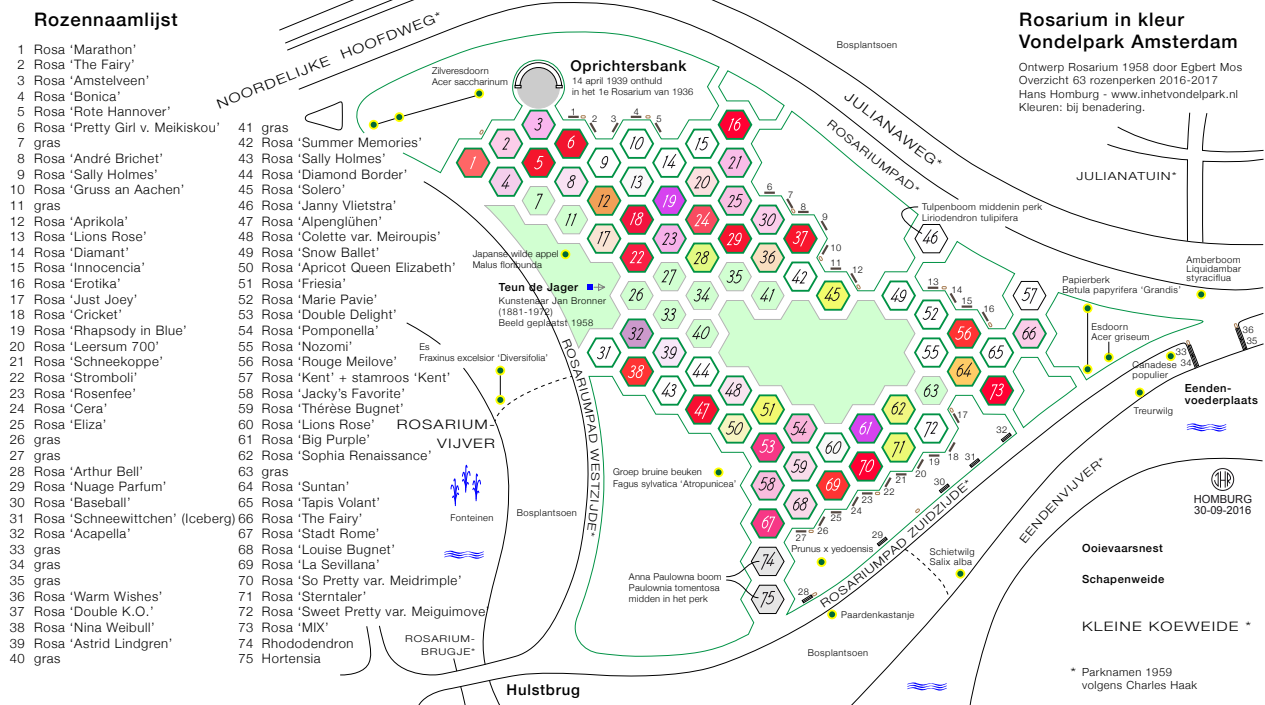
Rozennaamlijst

1 Rosa 'Marathon'
2 Rosa 'The Fairy'
3 Rosa 'Amstelveen'
4 Rosa 'Bonica'
5 Rosa 'Rote Hannover'
6 Rosa 'Pretty Girl v. Meikiskou'
7 gras
8 Rosa 'André Brichet'
9 Rosa 'Sally Holmes'
10 Rosa 'Gruss an Aachen'
11 gras
12 Rosa 'Aprikola'
13 Rosa 'Lions Rose'
14 Rosa 'Diamant'
15 Rosa 'Innocencia'
16 Rosa 'Erotika'
17 Rosa 'Just Joey'
18 Rosa 'Cricket'
19 Rosa 'Rhapsody in Blue'
20 Rosa 'Leersum 700'
21 Rosa 'Schneekoppe'
22 Rosa 'Stromboli'
23 Rosa 'Rosenfee'
24 Rosa 'Cera'
25 Rosa 'Eliza'
26 gras
27 gras
28 Rosa 'Arthur Bell'
29 Rosa 'Nuage Parfum'
30 Rosa 'Baseball'
31 Rosa 'Schneewittchen' (Iceberg)
32 Rosa 'Acapella'
33 gras
34 gras
35 gras
36 Rosa 'Warm Wishes'
37 Rosa 'Double K.O.'
38 Rosa 'Nina Weibull'
39 Rosa 'Astrid Lindgren'
40 gras
41 gras
42 Rosa 'Summer Memories'
43 Rosa 'Sally Holmes'
44 Rosa 'Diamond Border'
45 Rosa 'Solero'
46 Rosa 'Janny Vlietstra'
47 Rosa 'Alpenglühen'
48 Rosa 'Colette var. Meiroupis'
49 Rosa 'Snow Ballet'
50 Rosa 'Apricot Queen Elizabeth'
51 Rosa 'Friesia'
52 Rosa 'Marie Pavie'
53 Rosa 'Double Delight'
54 Rosa 'Pomponella'
55 Rosa 'Nozomi'
56 Rosa 'Rouge Meilove'
57 Rosa 'Kent' + stamroos 'Kent'
58 Rosa 'Jacky's Favorite'
59 Rosa 'Thérèse Bugnet'
60 Rosa 'Lions Rose'
61 Rosa 'Big Purple'
62 Rosa 'Sophia Renaissance'
63 gras
64 Rosa 'Suntan'
65 Rosa 'Tapis Volant'
66 Rosa 'The Fairy'
67 Rosa 'Stadt Rome'
68 Rosa 'Louise Bugnet'
69 Rosa 'La Sevillana'
70 Rosa 'So Pretty var. Meidrimple'
71 Rosa 'Sterntaler'
72 Rosa 'Sweet Pretty var. Meiguimove'
73 Rosa 'MIX'
74 Rhododendron
75 Hortensia

Rosarium in kleur
Vondelpark Amsterdam

Ontwerp Rosarium 1958 door Egbert Mos
Overzicht 63 rozenperken 2016-2017
Hans Homburg - www.inhetvondelpark.nl
Kleuren: bij benadering.

NOORDELIJKE HOOFDWEG*
Bosplantsoen
JULIANAWEG*
ROSARIUMPAD*
JULIANATUIN*
Oprichtersbank
14 april 1939 onthuld in het 1e Rosarium van 1936
Zilveresdoorn Acer saccharinum
Tulpenboom middenin perk Liriodendron tulipifera
Japanse wilde appel Malus floribunda
Teun de Jager
Kunstenaar Jan Bronner (1881-1972) Beeld geplaatst 1958
Papierberk Betula papyrifera 'Grandis'
Amberboom Liquidambar styraciflua
Esdoorn Acer griseum
Canadese populier
Treurwilg
Eenden-voederplaats
Es Fraxinus excelsior 'Diversifolia'
ROSARIUMPAD WESTZIJDE*
ROSARIUM-VIJVER
Fonteinen
Bosplantsoen
Groep bruine beuken Fagus sylvatica 'Atropunicea'
Anna Paulowna boom Paulownia tomentosa midden in het perk
Prunus x yedoensis
Schietwilg Salix alba
ROSARIUMPAD ZUIDZIJDE*
Paardenkastanje
EENDENVIJVER*
HOMBURG 30-09-2016
Ooievaarsnest
Schapenweide
KLEINE KOEWEIDE *
ROSARIUM-BRUGJE*
Bosplantsoen
Hulstbrug
* Parknamen 1959 volgens Charles Haak